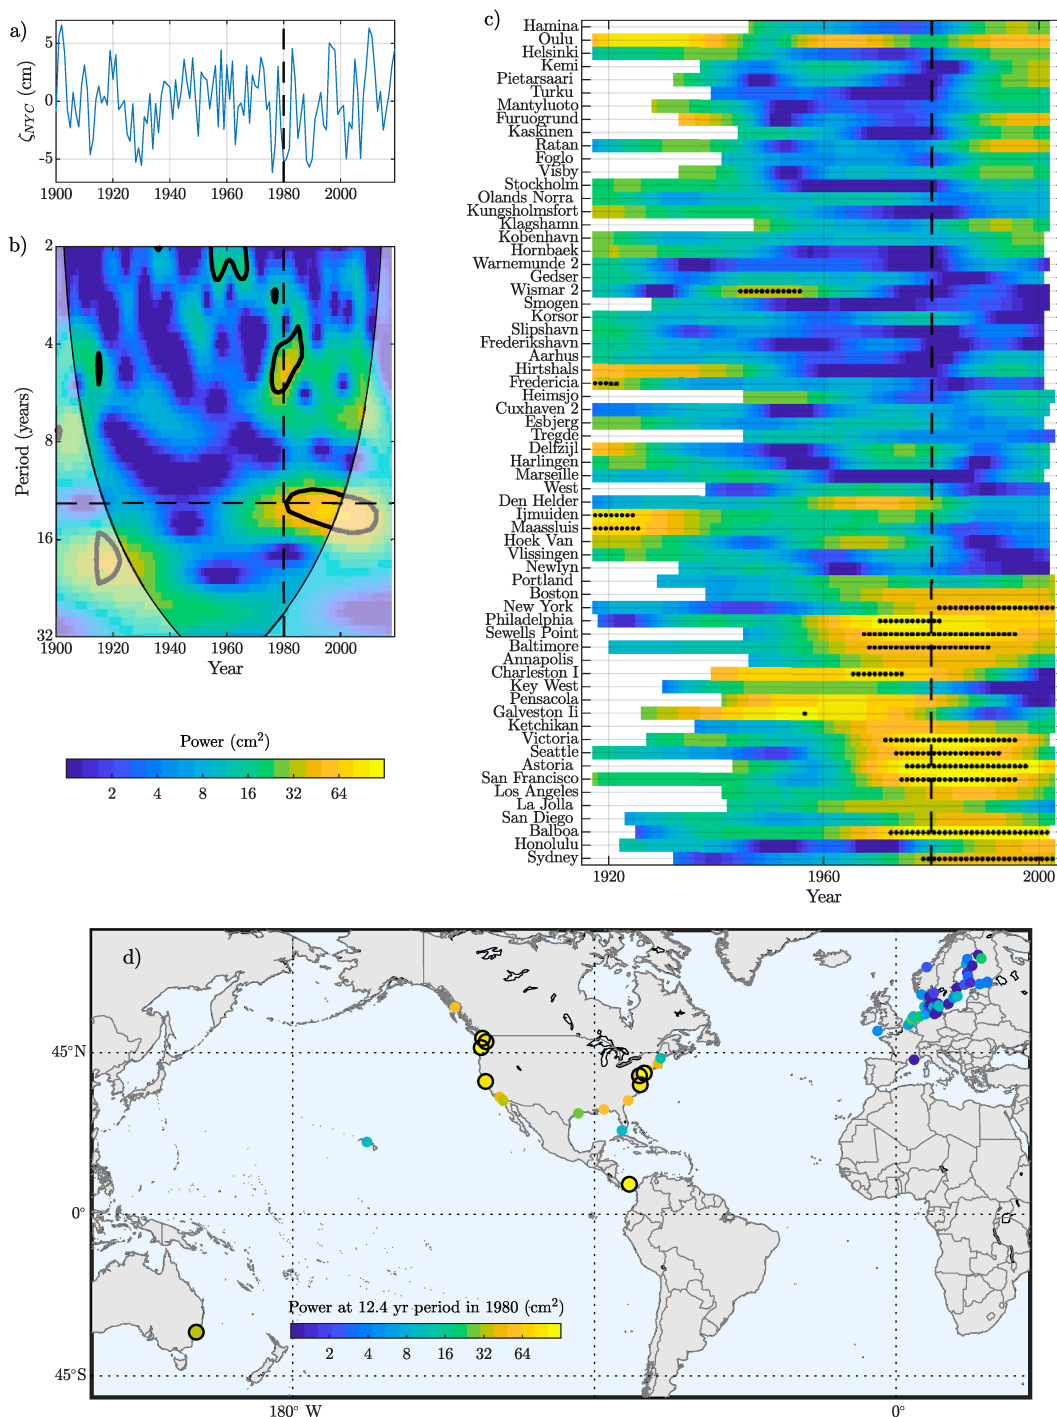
a)

$\zeta_{NYC}$ (cm)

5
0
-5

1900 1920 1940 1960 1980 2000

b)

Period (years)

2
4
8
16
32

1900 1920 1940 1960 1980 2000

Year

Power (cm$^2$)

2 4 8 16 32 64

c)

Hamina
Oulu
Helsinki
Kemi
Pietarsaari
Turku
Mantyluoto
Furuogrund
Kaskinen
Ratan
Foglo
Visby
Stockholm
Olands Norra
Kungsholmsfort
Klagshamn
Kobenhavn
Hornbaek
Warnemunde 2
Gedser
Wismar 2
Smogen
Korsor
Slipshavn
Frederikshavn
Aarhus
Hirtshals
Fredericia
Heimsjo
Cuxhaven 2
Esbjerg
Tregde
Delfzijl
Harlingen
Marseille
West
Den Helder
Ijmuiden
Maassluis
Hoek Van
Vlissingen
Newlyn
Portland
Boston
New York
Philadelphia
Sewells Point
Baltimore
Annapolis
Charleston I
Key West
Pensacola
Galveston Ii
Ketchikan
Victoria
Seattle
Astoria
San Francisco
Los Angeles
La Jolla
San Diego
Balboa
Honolulu
Sydney

1920 1960 2000

Year

d)

45°N
0°
45°S

180° W
0°

Power at 12.4 yr period in 1980 (cm$^2$)

2 4 8 16 32 64